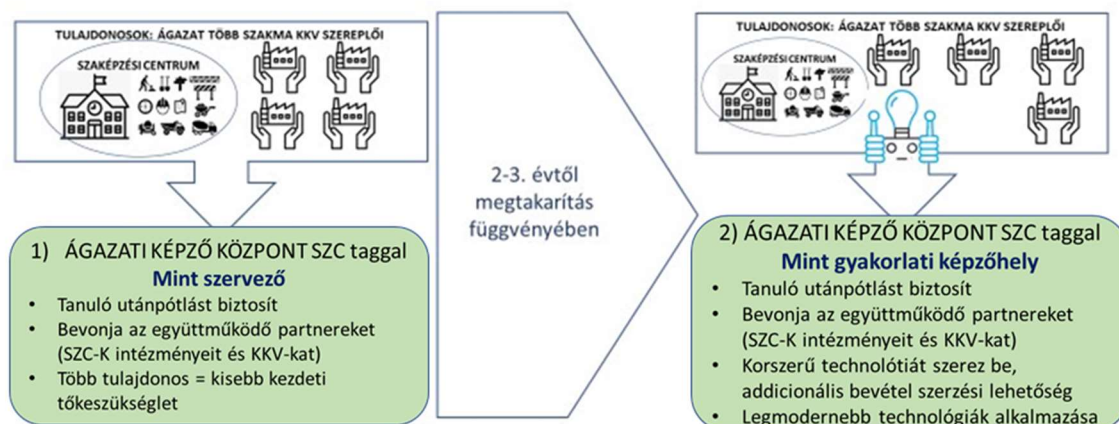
TULAJDONOSOK: ÁGAZAT TÖBB SZAKMA KKV SZEREPLŐI

SZAKKÉPZÉSI CENTRUM

1) ÁGAZATI KÉPZŐ KÖZPONT SZC taggal

Mint szervező

• Tanuló utánpótlást biztosít
• Bevonja az együttműködő partnereket (SZC-K intézményeit és KKV-kat)
• Több tulajdonos = kisebb kezdeti tőkeszükséglet

2-3. évtől megtakarítás függvényében

TULAJDONOSOK: ÁGAZAT TÖBB SZAKMA KKV SZEREPLŐI

SZAKKÉPZÉSI CENTRUM

2) ÁGAZATI KÉPZŐ KÖZPONT SZC taggal

Mint gyakorlati képzőhely

• Tanuló utánpótlást biztosít
• Bevonja az együttműködő partnereket (SZC-K intézményeit és KKV-kat)
• Korszerű technolótiát szerez be, addicionális bevétel szerzési lehetőség
• Legmodernebb technológiák alkalmazása